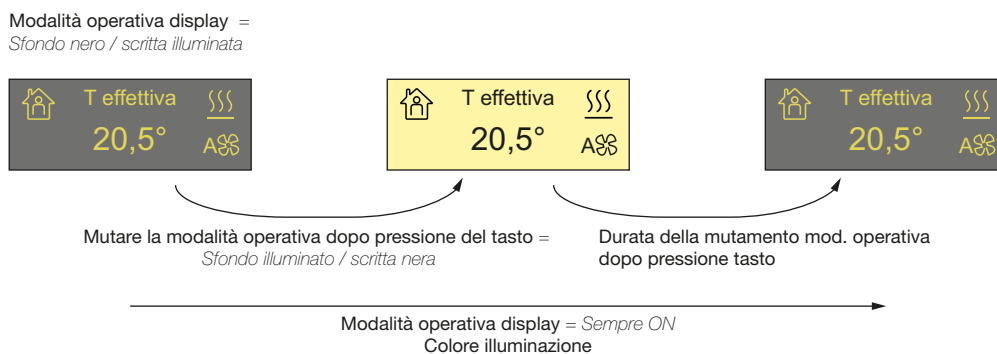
Modalità operativa display =
Sfondo nero / scritta illuminata

T effettiva
20,5°
A

T effettiva
20,5°
A

T effettiva
20,5°
A

Mutare la modalità operativa dopo pressione del tasto =
Sfondo illuminato / scritta nera

Durata della mutamento mod. operativa dopo pressione tasto

Modalità operativa display = Sempre ON
Colore illuminazione